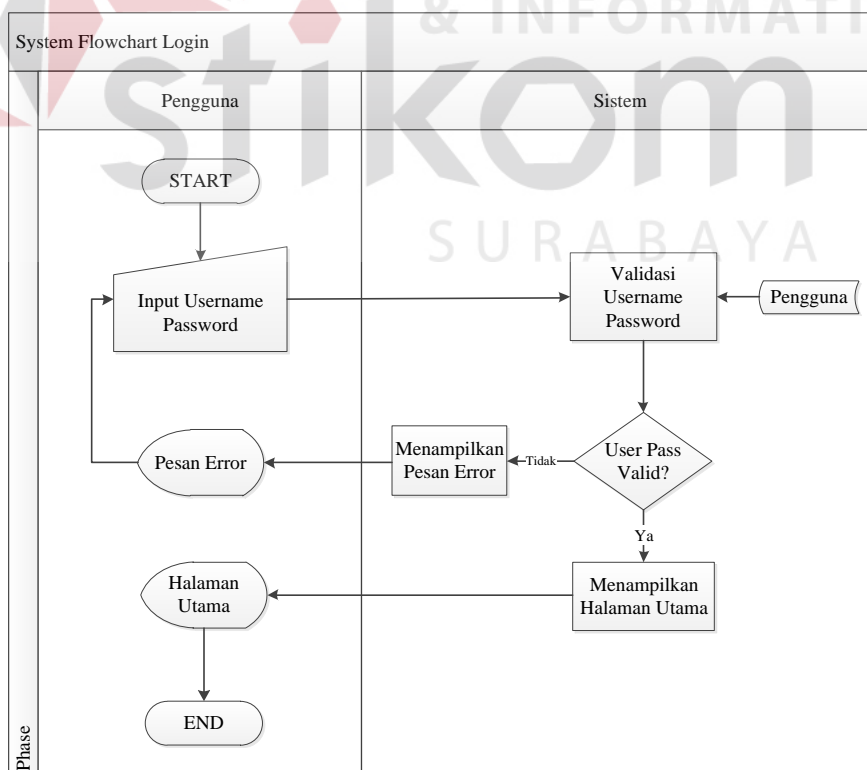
& INFORMATI

stikom

SURABAYA

System Flowchart Login

Pengguna

Sistem

START

Input Username Password

Validasi Username Password

Pengguna

Pesan Error

Menampilkan Pesan Error

Tidak

User Pass Valid?

Ya

Halaman Utama

Menampilkan Halaman Utama

END

Phase